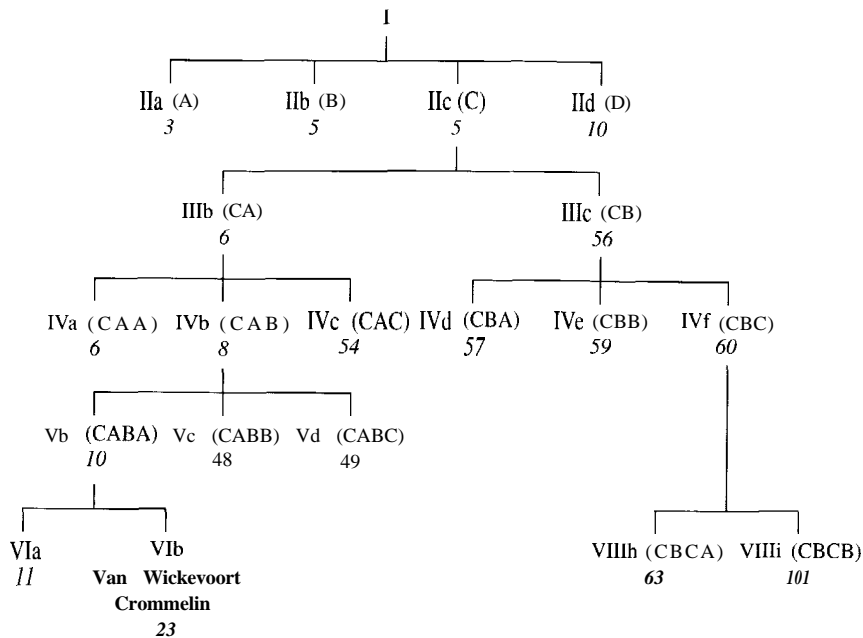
I

IIa (A)
3

IIb (B)
5

IIc (C)
5

IId (D)
10

IIIb (CA)
6

IIIc (CB)
56

IVa (CAA)
6

IVb (CAB)
8

IVc (CAC)
54

IVd (CBA)
57

IVe (CBB)
59

IVf (CBC)
60

Vb (CABA)
10

Vc (CABB)
48

Vd (CABC)
49

VIa
11

VIb
Van Wickevoort Crommelin
23

VIIIh (CBCA)
63

VIIIi (CBCB)
101